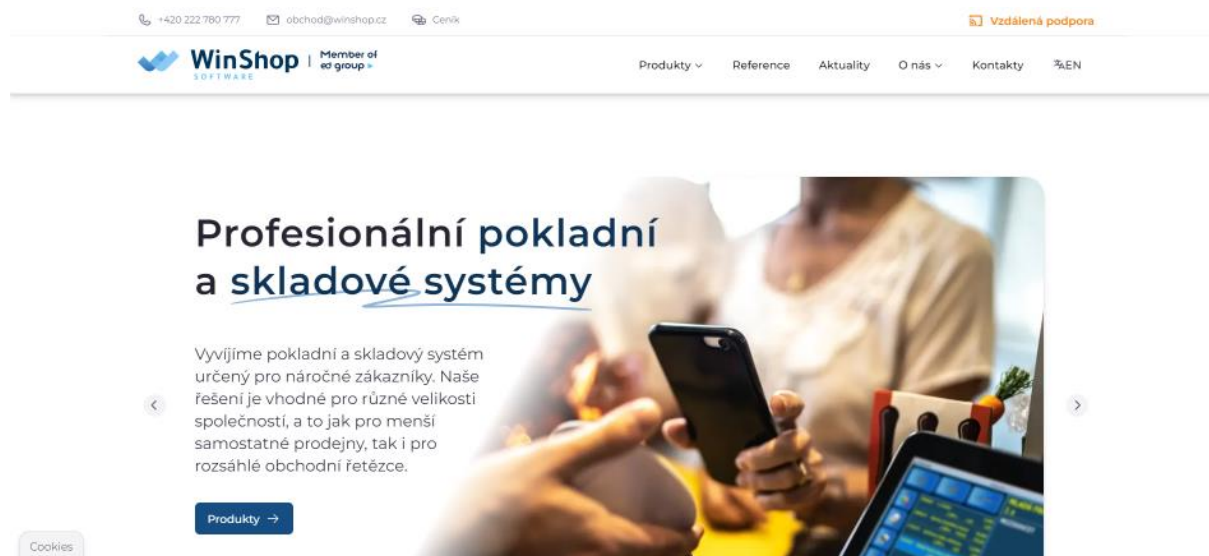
+420 222 780 777 obchod@winshop.cz Ceník

Vzdálená podpora

WinShop SOFTWARE | Member of ed group »

Produkty Reference Aktuality O nás Kontakty EN

Profesionální pokladní a skladové systémy

Vyvíjíme pokladní a skladový systém určený pro náročné zákazníky. Naše řešení je vhodné pro různé velikosti společností, a to jak pro menší samostatné prodejny, tak i pro rozsáhlé obchodní řetězce.

Produkty →

Cookies